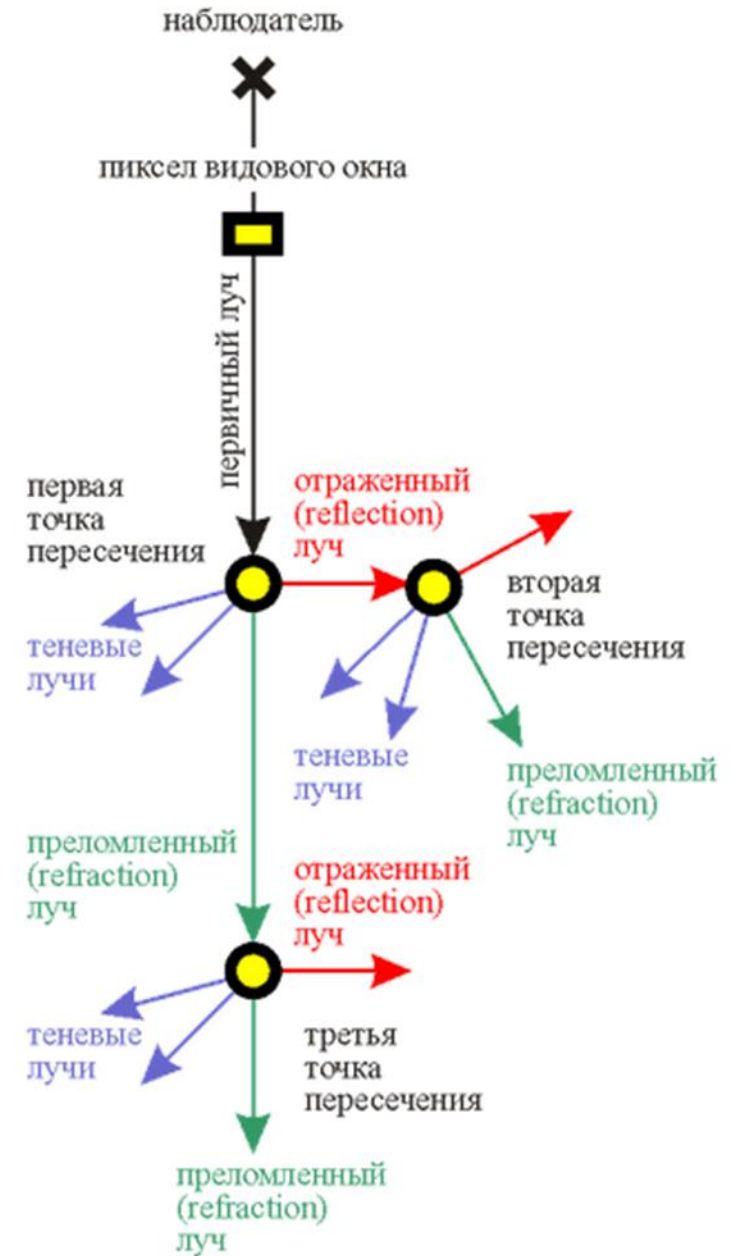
наблюдатель

пиксел видового окна

первичный луч

первая точка пересечения

отраженный (reflection) луч

вторая точка пересечения

теневые лучи

теневые лучи

преломленный (refraction) луч

преломленный (refraction) луч

отраженный (reflection) луч

теневые лучи

третья точка пересечения

преломленный (refraction) луч